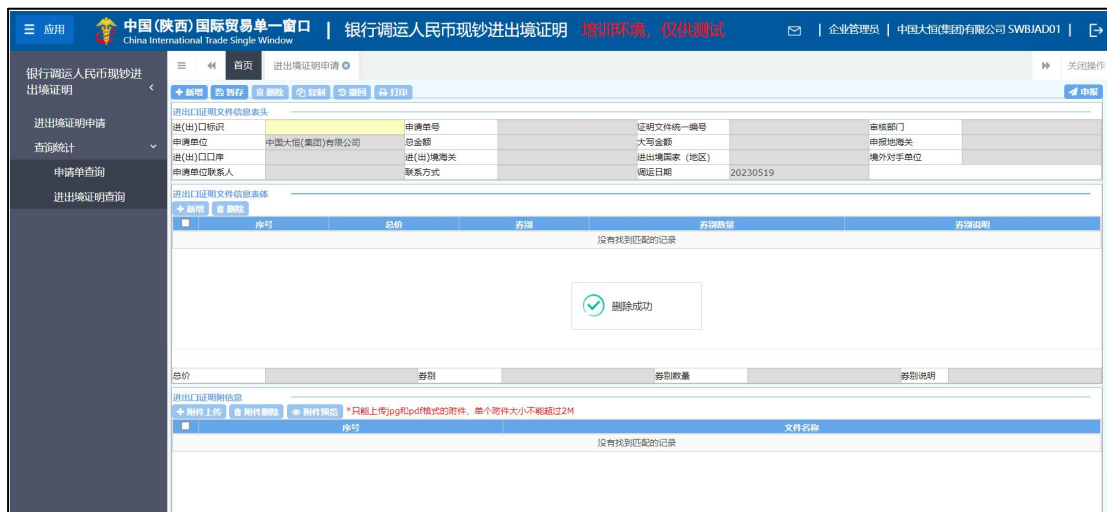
≡ 应用 中国(陕西)国际贸易单一窗口 China International Trade Single Window | 银行调运人民币现钞进出境证明 培训环境，仅供测试 | 企业管理员 | 中国大恒(集团)有限公司 SWBJAD01 |

银行调运人民币现钞进出境证明
进出境证明申请
查询统计
申请单查询
进出境证明查询

≡ 首页 进出境证明申请 关闭操作

+ 新增 暂存 删除 复制 撤回 打印 申报

进出口证明文件信息表头

| 进(出)口标识 | | 申请单号 | | 证明文件统一编号 | | 审核部门 | |
|---|---|---|---|---|---|---|---|
| 申请单位 | 中国大恒(集团)有限公司 | 总金额 | | 大写金额 | | 申报地海关 | |
| 进(出)口口岸 | | 进(出)境海关 | | 进出境国家（地区） | | 境外对手单位 | |
| 申请单位联系人 | | 联系方式 | | 调运日期 | 20230519 | | |

进出口证明文件信息表体
+ 新增 删除

| 序号 | 总价 | 券别 | 券别数量 | 券别说明 |
|---|---|---|---|---|
| 没有找到匹配的记录 | | | | |

删除成功

总价 券别 券别数量 券别说明

进出口证明附信息
+ 附件上传 附件删除 附件预览 *只能上传jpg和pdf格式的附件，单个附件大小不能超过2M

| 序号 | 文件名称 |
|---|---|
| 没有找到匹配的记录 | |